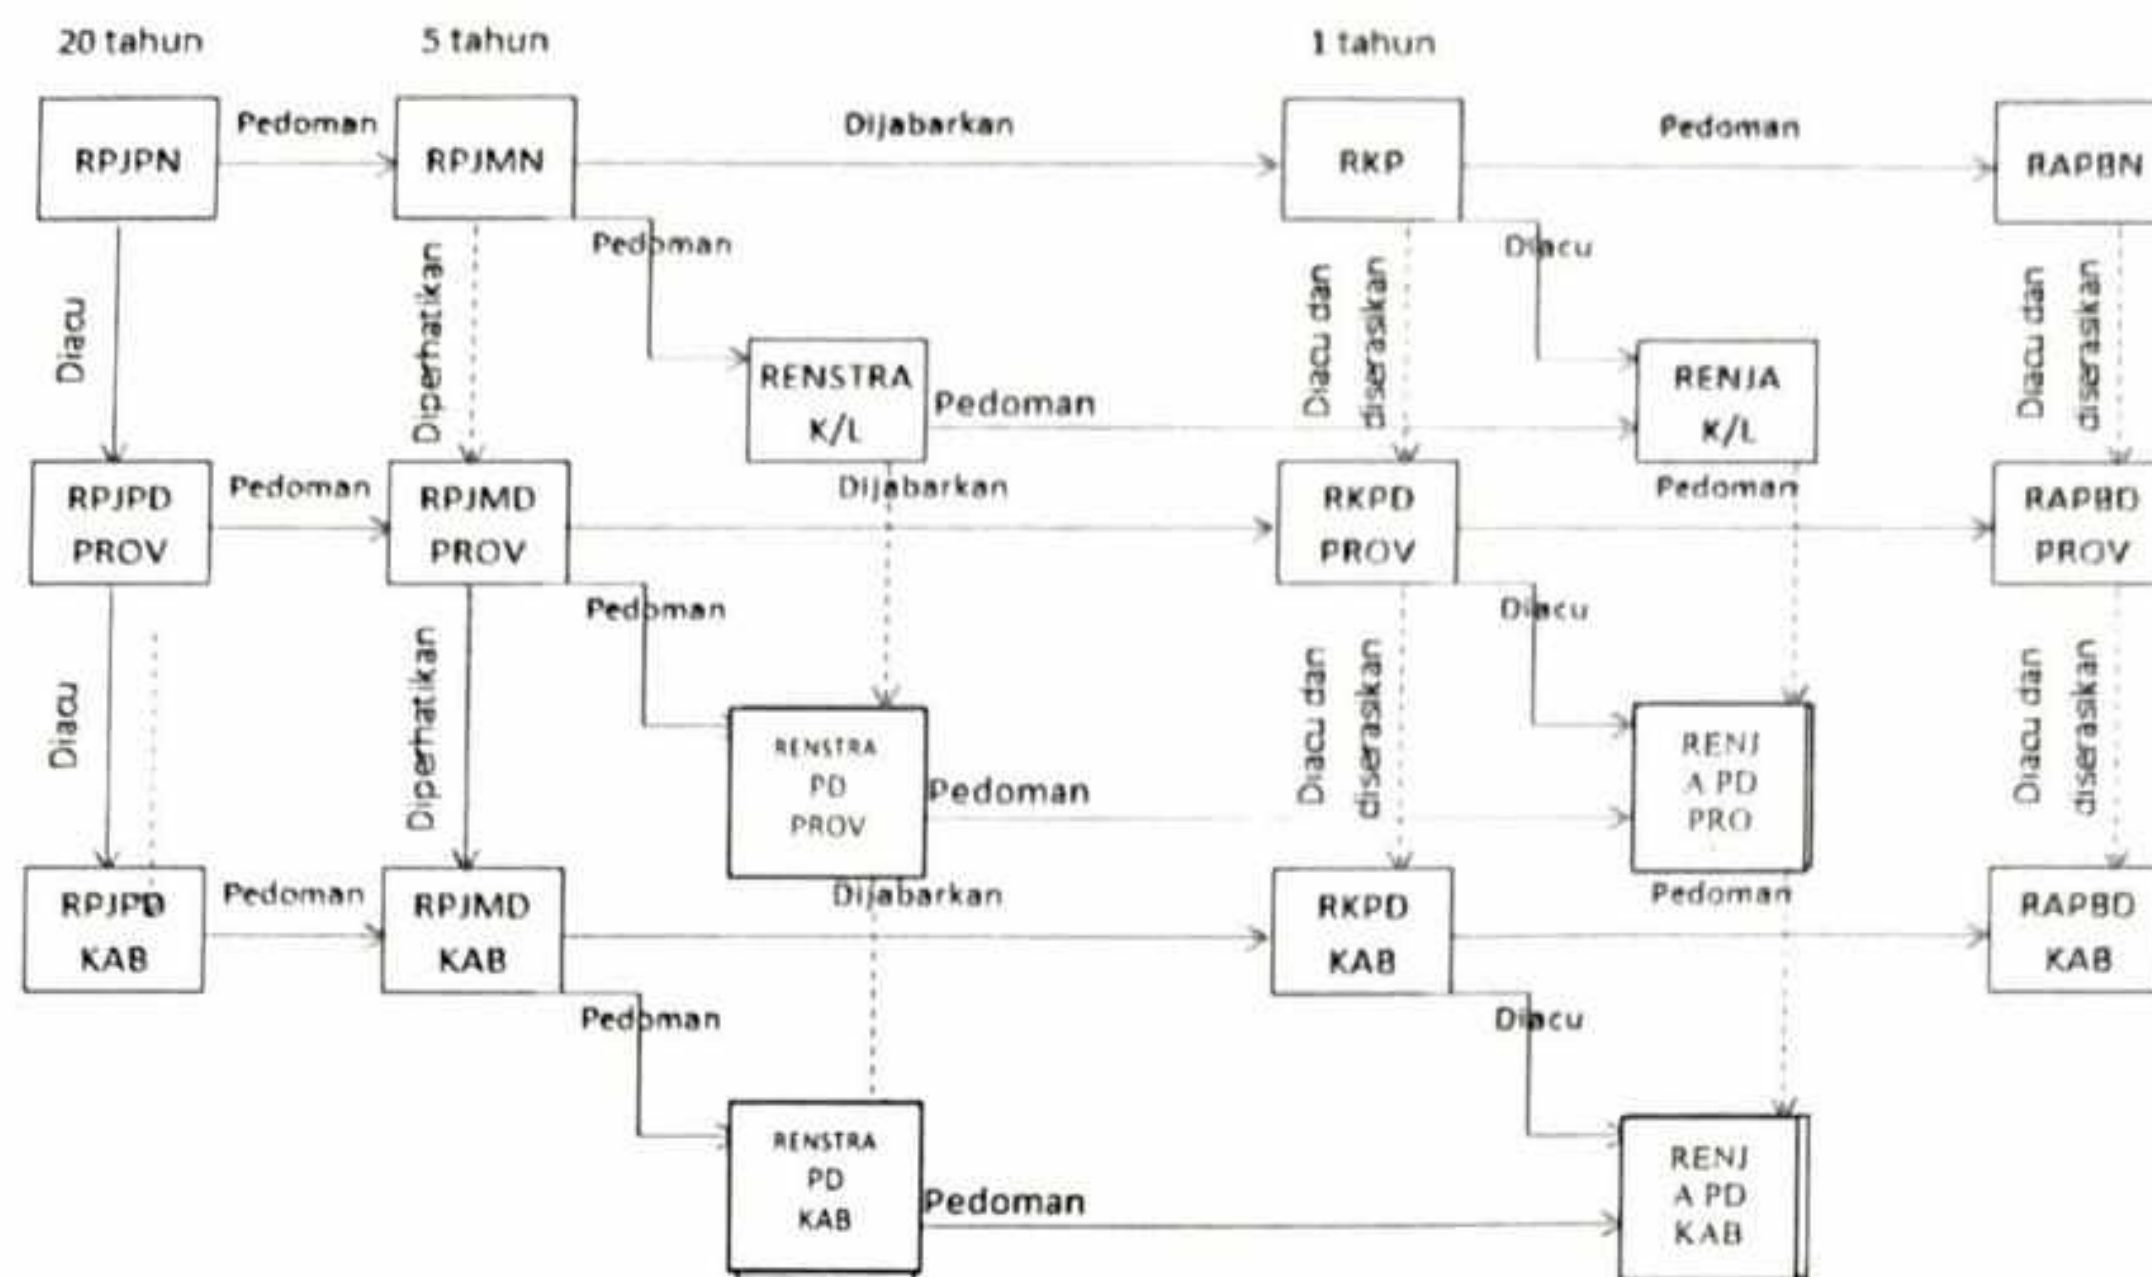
20 tahun

5 tahun

1 tahun

RPJPN

Pedoman

RPJMN

Dijabarkan

RKP

Pedoman

RAPBN

Diacu

Diperhatikan

Pedoman

Diacu dan diserasikan

Diacu

Diacu dan diserasikan

RENSTRA K/L

Pedoman

RENJA K/L

RPJPD PROV

Pedoman

RPJMD PROV

Dijabarkan

RKPD PROV

Pedoman

RAPBD PROV

Diacu

Diperhatikan

Pedoman

Diacu dan diserasikan

Diacu

Diacu dan diserasikan

RENSTRA PD PROV

Pedoman

RENJ A PD PRO

RPJPD KAB

Pedoman

RPJMD KAB

Dijabarkan

RKPD KAB

Pedoman

RAPBD KAB

Pedoman

Diacu

RENSTRA PD KAB

Pedoman

RENJ A PD KAB